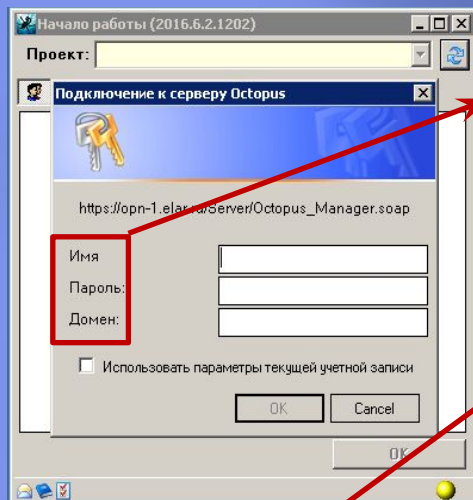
Начало работы (2016.6.2.1202)

Проект:

Подключение к серверу Octopus

https://opn-1.elar.ru/Server/Octopus_Manager.soap

Имя

Пароль:

Домен:

Использовать параметры текущей учетной записи

OK

Cancel

OK